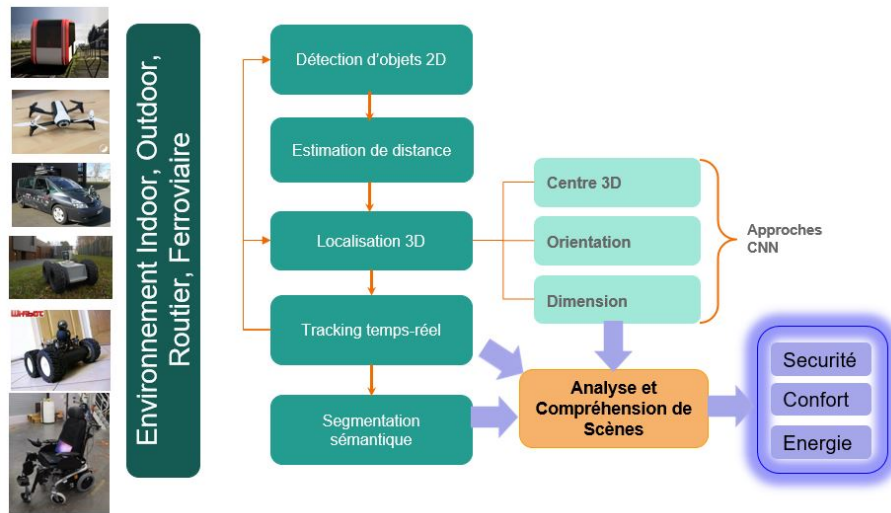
Environnement Indoor, Outdoor, Routier, Ferroviaire

Détection d'objets 2D

Estimation de distance

Localisation 3D

Tracking temps-réel

Segmentation sémantique

Centre 3D

Orientation

Dimension

Approches CNN

Analyse et Compréhension de Scènes

Securité

Confort

Energie